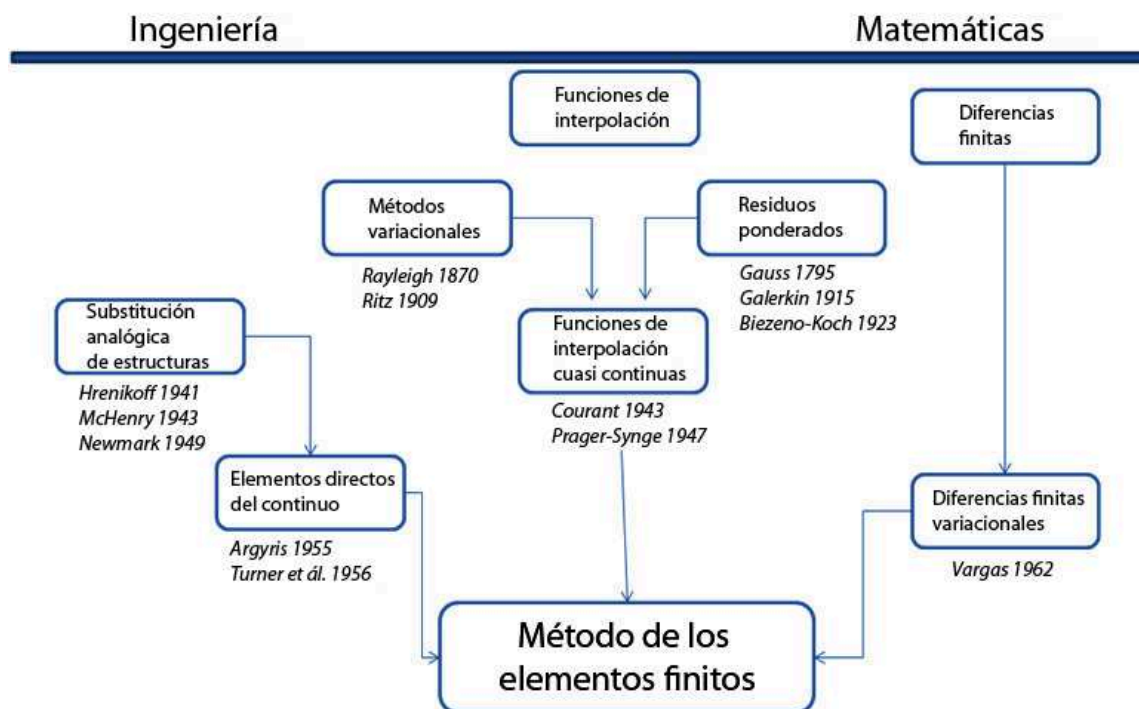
Ingeniería

Matemáticas

Funciones de interpolación

Diferencias finitas

Métodos variacionales

Rayleigh 1870
Ritz 1909

Residuos ponderados

Gauss 1795
Galerkin 1915
Biezeno-Koch 1923

Substitución analógica de estructuras

Hrenikoff 1941
McHenry 1943
Newmark 1949

Funciones de interpolación cuasi continuas

Courant 1943
Prager-Synge 1947

Elementos directos del continuo

Argyris 1955
Turner et ál. 1956

Diferencias finitas variacionales

Vargas 1962

Método de los elementos finitos